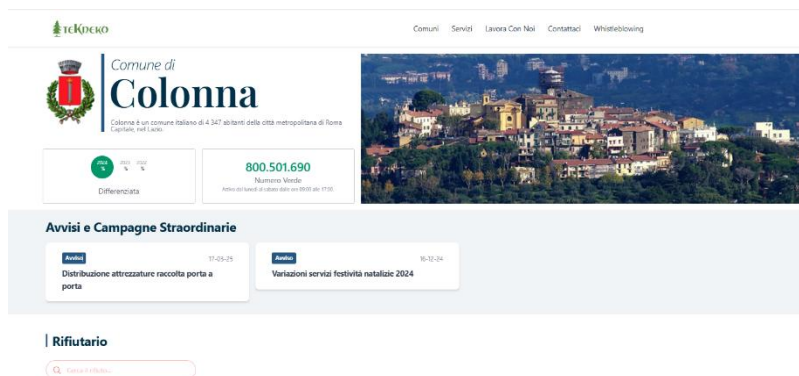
tekneko

Comuni Servizi Lavora Con Noi Contattaci Whistleblowing

Comune di
Colonna

Colonna è un comune italiano di 4 347 abitanti della città metropolitana di Roma Capitale, nel Lazio.

2024 % 2023 % 2022 %

Differenziata

800.501.690
Numero Verde
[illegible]

Avvisi e Campagne Straordinarie

Avviso 17-03-25
Distribuzione attrezzature raccolta porta a porta

Avviso 16-12-24
Variazioni servizi festività natalizie 2024

Rifiutario

Cerca il rifiuto...